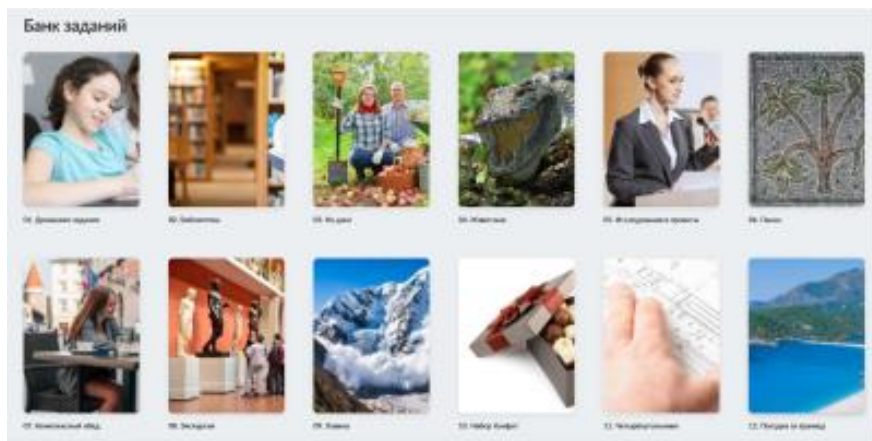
Банк заданий

01. Домашнее задание

02. Библиотека

03. На даче

04. Животные

05. Исследовательские проекты

06. Панно

07. Комплексный обед

08. Экскурсия

09. Лавина

10. Набор конфет

11. Четырёхугольники

12. Поездка за границу